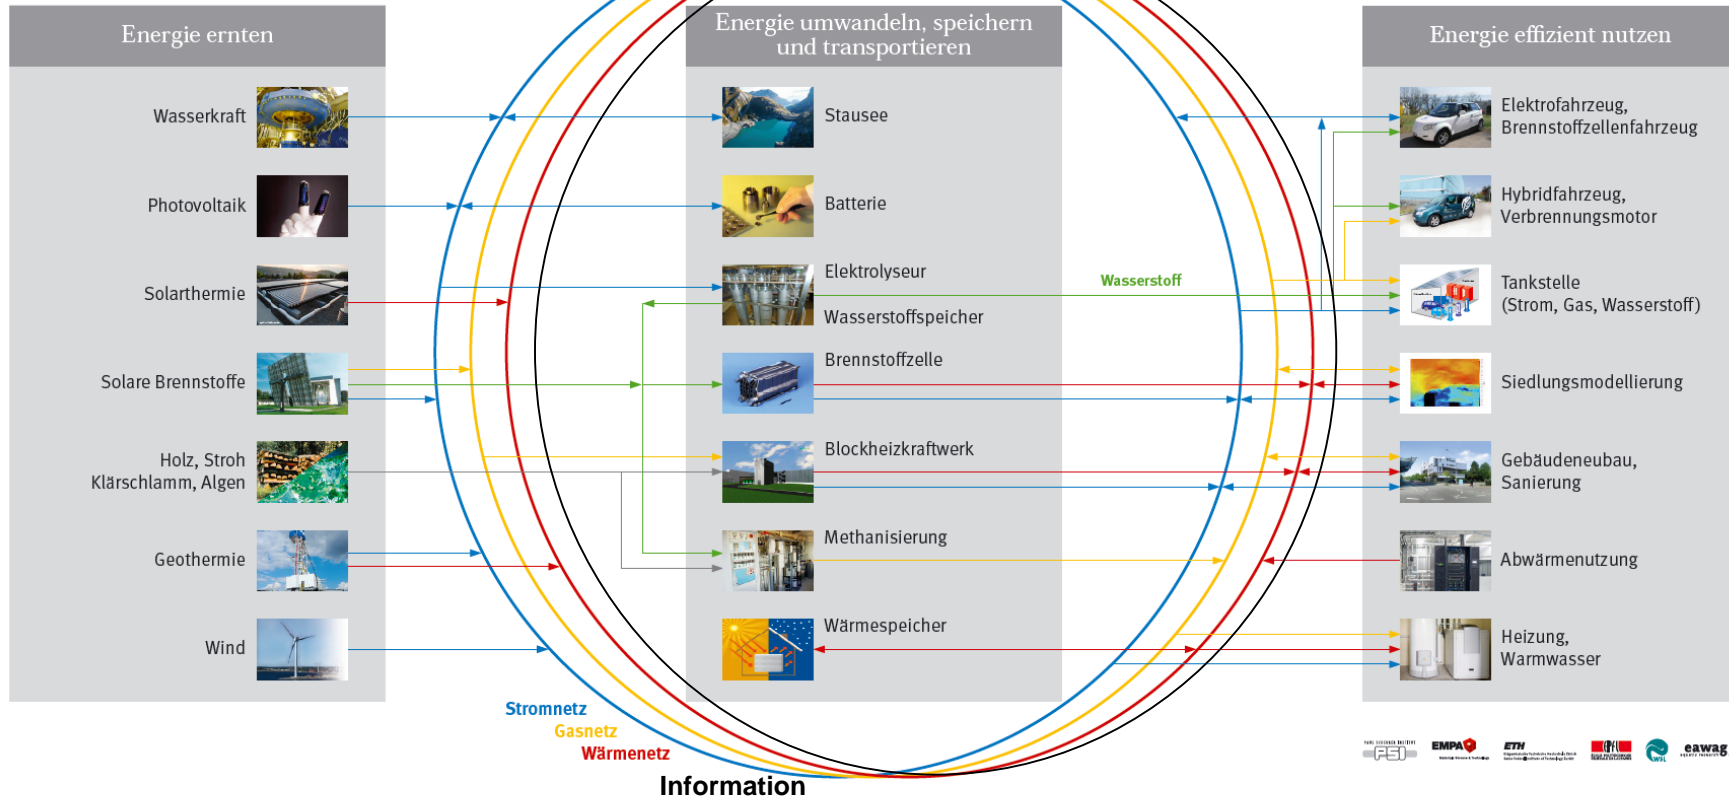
Energie ernten

Wasserkraft

Photovoltaik

Solarthermie

Solare Brennstoffe

Holz, Stroh
Klärschlamm, Algen

Geothermie

Wind

Energie umwandeln, speichern und transportieren

Stausee

Batterie

Elektrolyseur

Wasserstoffspeicher

Brennstoffzelle

Blockheizkraftwerk

Methanisierung

Wärmespeicher

Wasserstoff

Energie effizient nutzen

Elektrofahrzeug, Brennstoffzellenfahrzeug

Hybridfahrzeug, Verbrennungsmotor

Tankstelle (Strom, Gas, Wasserstoff)

Siedlungsmodellierung

Gebäudeneubau, Sanierung

Abwärmenutzung

Heizung, Warmwasser

Stromnetz
Gasnetz
Wärmenetz
Information

PSI EMPA ETH WSL eawag